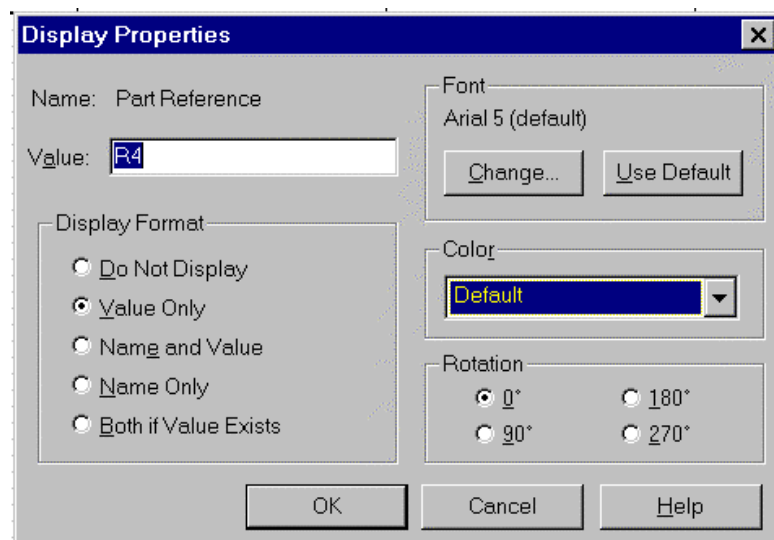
Display Properties

Name: Part Reference

Value: R4

Display Format

Do Not Display

Value Only

Name and Value

Name Only

Both if Value Exists

Font

Arial 5 (default)

Change...

Use Default

Color

Default

Rotation

0°

180°

90°

270°

OK

Cancel

Help